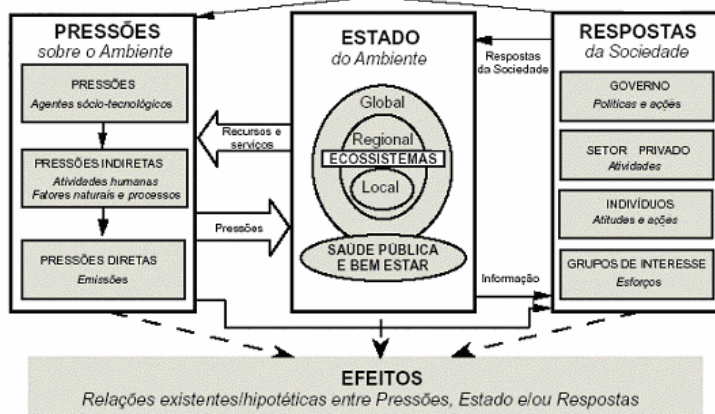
PRESSÕES
sobre o Ambiente

PRESSÕES
Agentes sócio-tecnológicos

PRESSÕES INDIRETAS
Atividades humanas
Fatores naturais e processos

PRESSÕES DIRETAS
Emissões

Recursos e serviços

Pressões

ESTADO
do Ambiente

Global

Regional

ECOSSISTEMAS

Local

SAÚDE PÚBLICA
E BEM ESTAR

Respostas da Sociedade

Informação

RESPOSTAS
da Sociedade

GOVERNO
Políticas e ações

SETOR PRIVADO
Atividades

INDIVÍDUOS
Atitudes e ações

GRUPOS DE INTERESSE
Esforços

EFEITOS
Relações existentes/hipotéticas entre Pressões, Estado e/ou Respostas